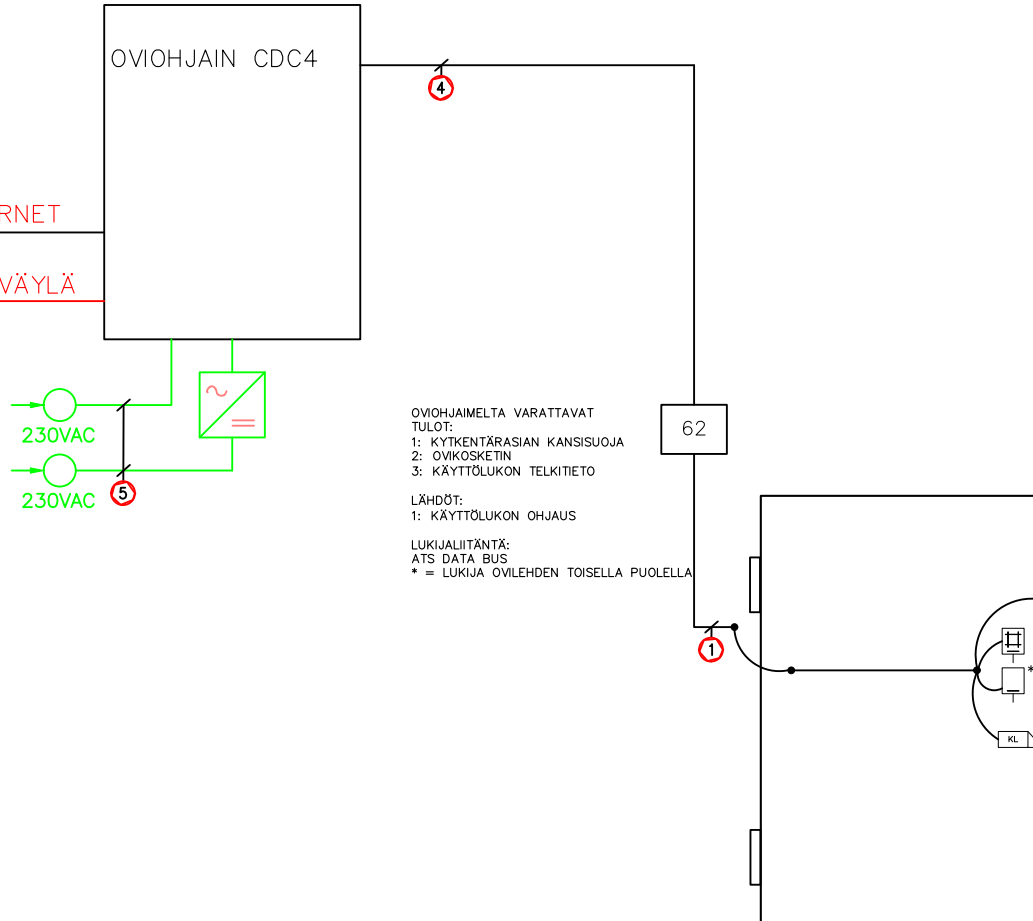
OVIOHJAIN CDC4

4

RNET

VÄYLÄ

230VAC

230VAC

5

OVIOHJAIMELTA VARATTAVAT
TULOT:
1: KYTKENTÄRASIAN KANSISUOJA
2: OVIKOSKETIN
3: KÄYTTÖLUKON TELKITIETO

LÄHDÖT:
1: KÄYTTÖLUKON OHJAUS

LUKIJALIITÄNTÄ:
ATS DATA BUS
* = LUKIJA OVILEHDEN TOISELLA PUOLELLA

62

1

*

KL